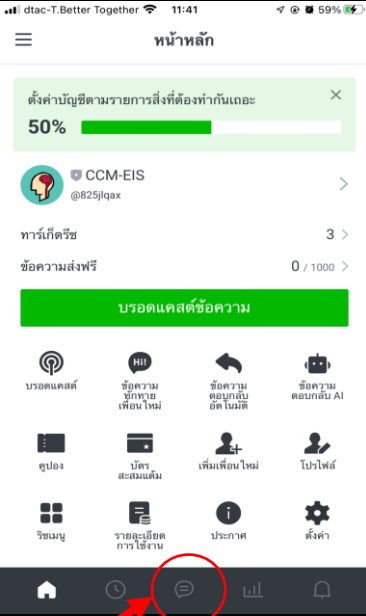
dtac-T.Better Together 11:41 59%

หน้าหลัก

ตั้งค่าบัญชีตามรายการสิ่งที่ต้องทำกันเถอะ

50%

CCM-EIS
@825jlqax

ทาร์เก็ตรีช 3

ข้อความส่งฟรี 0 / 1000

บรอดแคสต์ข้อความ

บรอดแคสต์

Hi!
ข้อความทักทายเพื่อนใหม่

ข้อความตอบกลับอัตโนมัติ

ข้อความตอบกลับ AI

คูปอง

บัตรสะสมแต้ม

เพิ่มเพื่อนใหม่

โปรไฟล์

ริชเมนู

รายละเอียดการใช้งาน

ประกาศ

ตั้งค่า